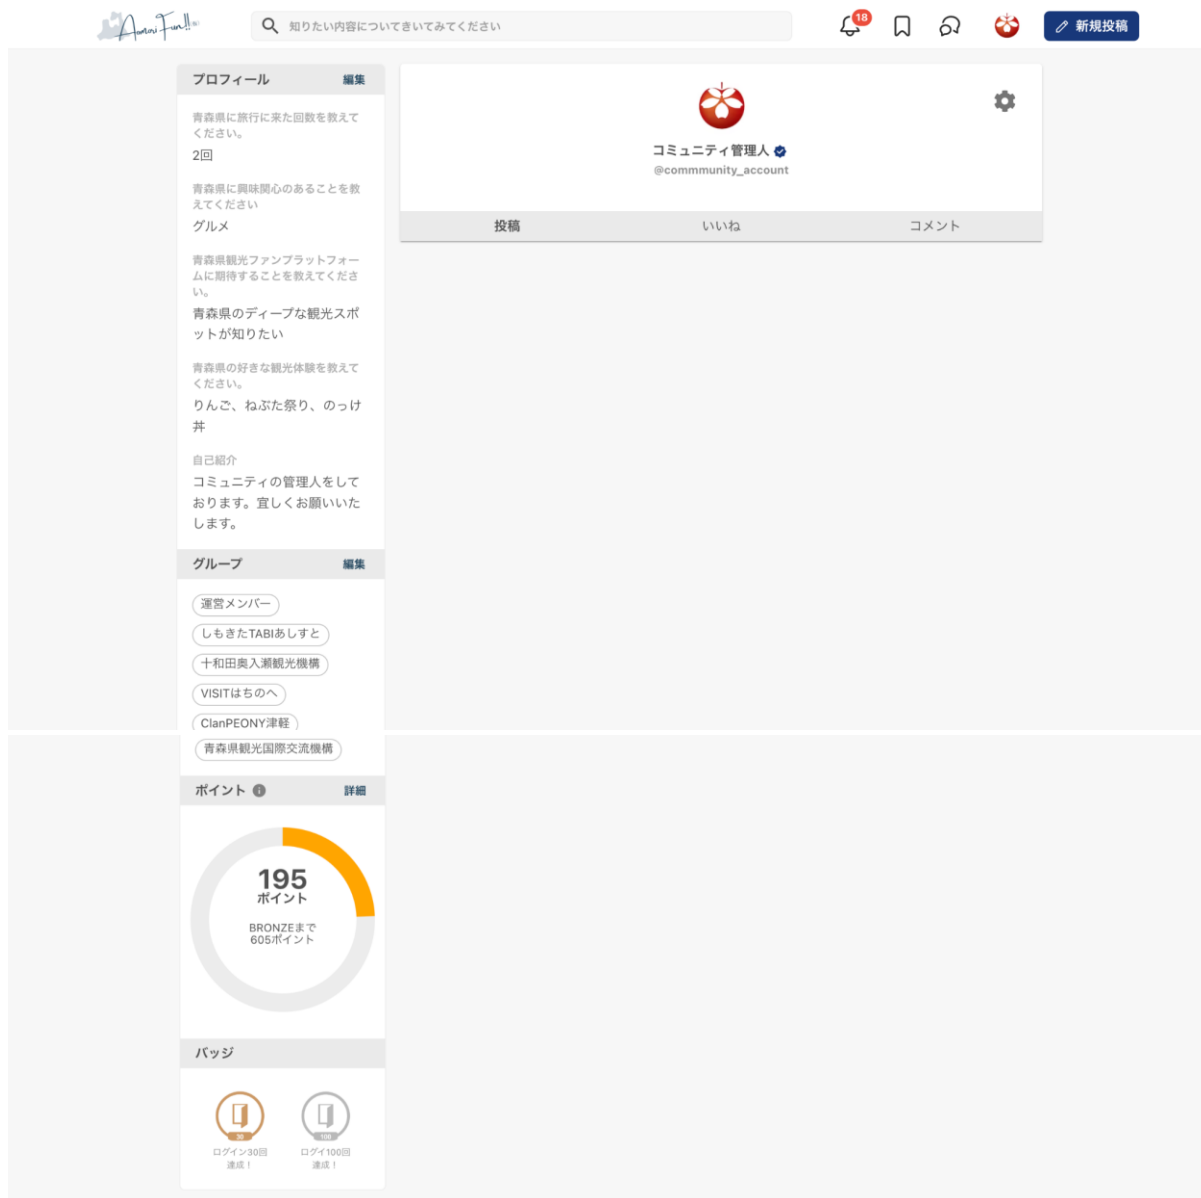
Aomori Fun!!

知りたい内容についてきいてみてください

18

新規投稿

プロフィール 編集

青森県に旅行に来た回数を教えてください。
2回

青森県に興味関心のあることを教えてください
グルメ

青森県観光ファンプラットフォームに期待することを教えてください。
青森県のディープな観光スポットが知りたい

青森県の好きな観光体験を教えてください。
りんご、ねぶた祭り、のっけ丼

自己紹介
コミュニティの管理人をしております。宜しくお願いいたします。

グループ 編集

運営メンバー
しもきたTABIあしすと
十和田奥入瀬観光機構
VISITはちのへ
ClanPEONY津軽
青森県観光国際交流機構

ポイント 詳細

195
ポイント
BRONZEまで
605ポイント

バッジ

30
ログイン30回達成！

100
ログイン100回達成！

コミュニティ管理人
@commmunity_account

投稿 いいね コメント